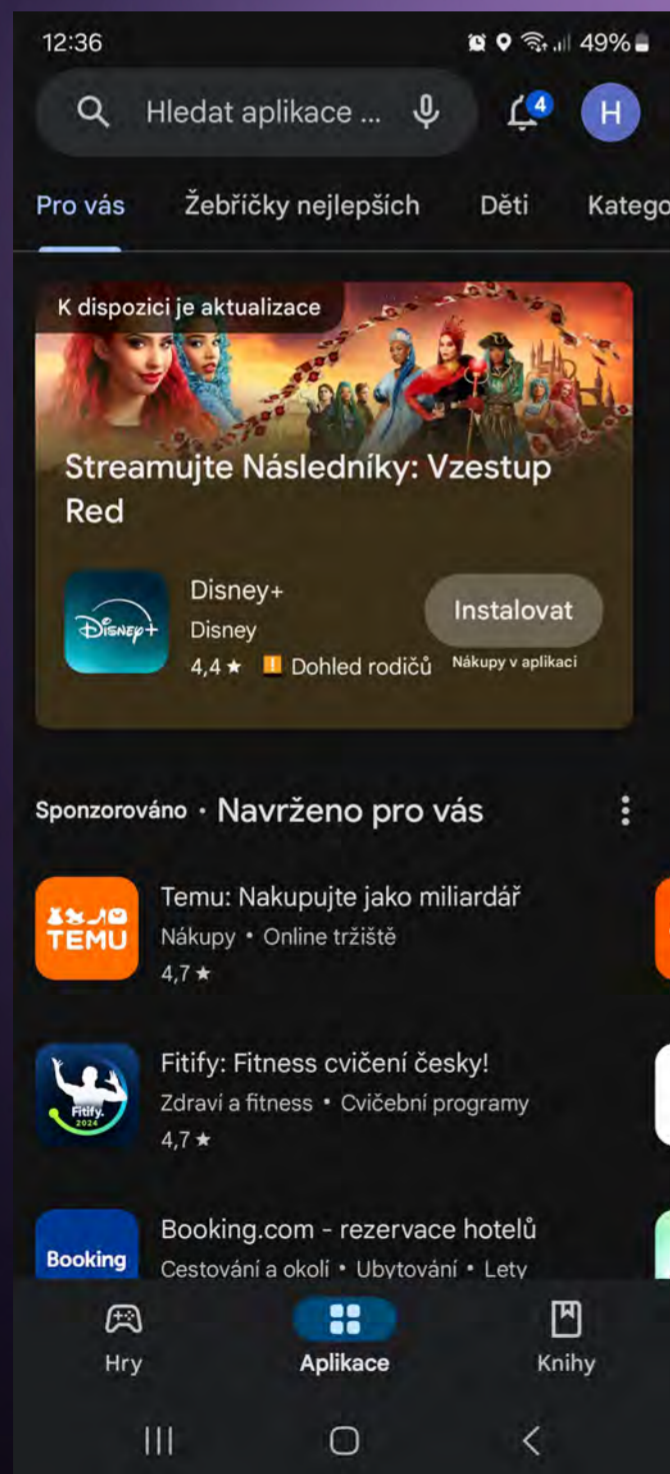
12:36
49%

Hledat aplikace ...
4
H

Pro vás Žebříčky nejlepších Děti Katego

K dispozici je aktualizace

Streamujte Následníky: Vzestup Red

Disney+
Disney+
Disney
4,4 ★ Dohled rodičů
Instalovat
Nákupy v aplikaci

Sponzorováno · Navrženo pro vás

TEMU
Temu: Nakupujte jako miliardář
Nákupy • Online tržiště
4,7 ★

Fitify 2024
Fitify: Fitness cvičení česky!
Zdraví a fitness • Cvičební programy
4,7 ★

Booking
Booking.com - rezervace hotelů
Cestování a okolí • Ubytování • Lety

Hry Aplikace Knihy